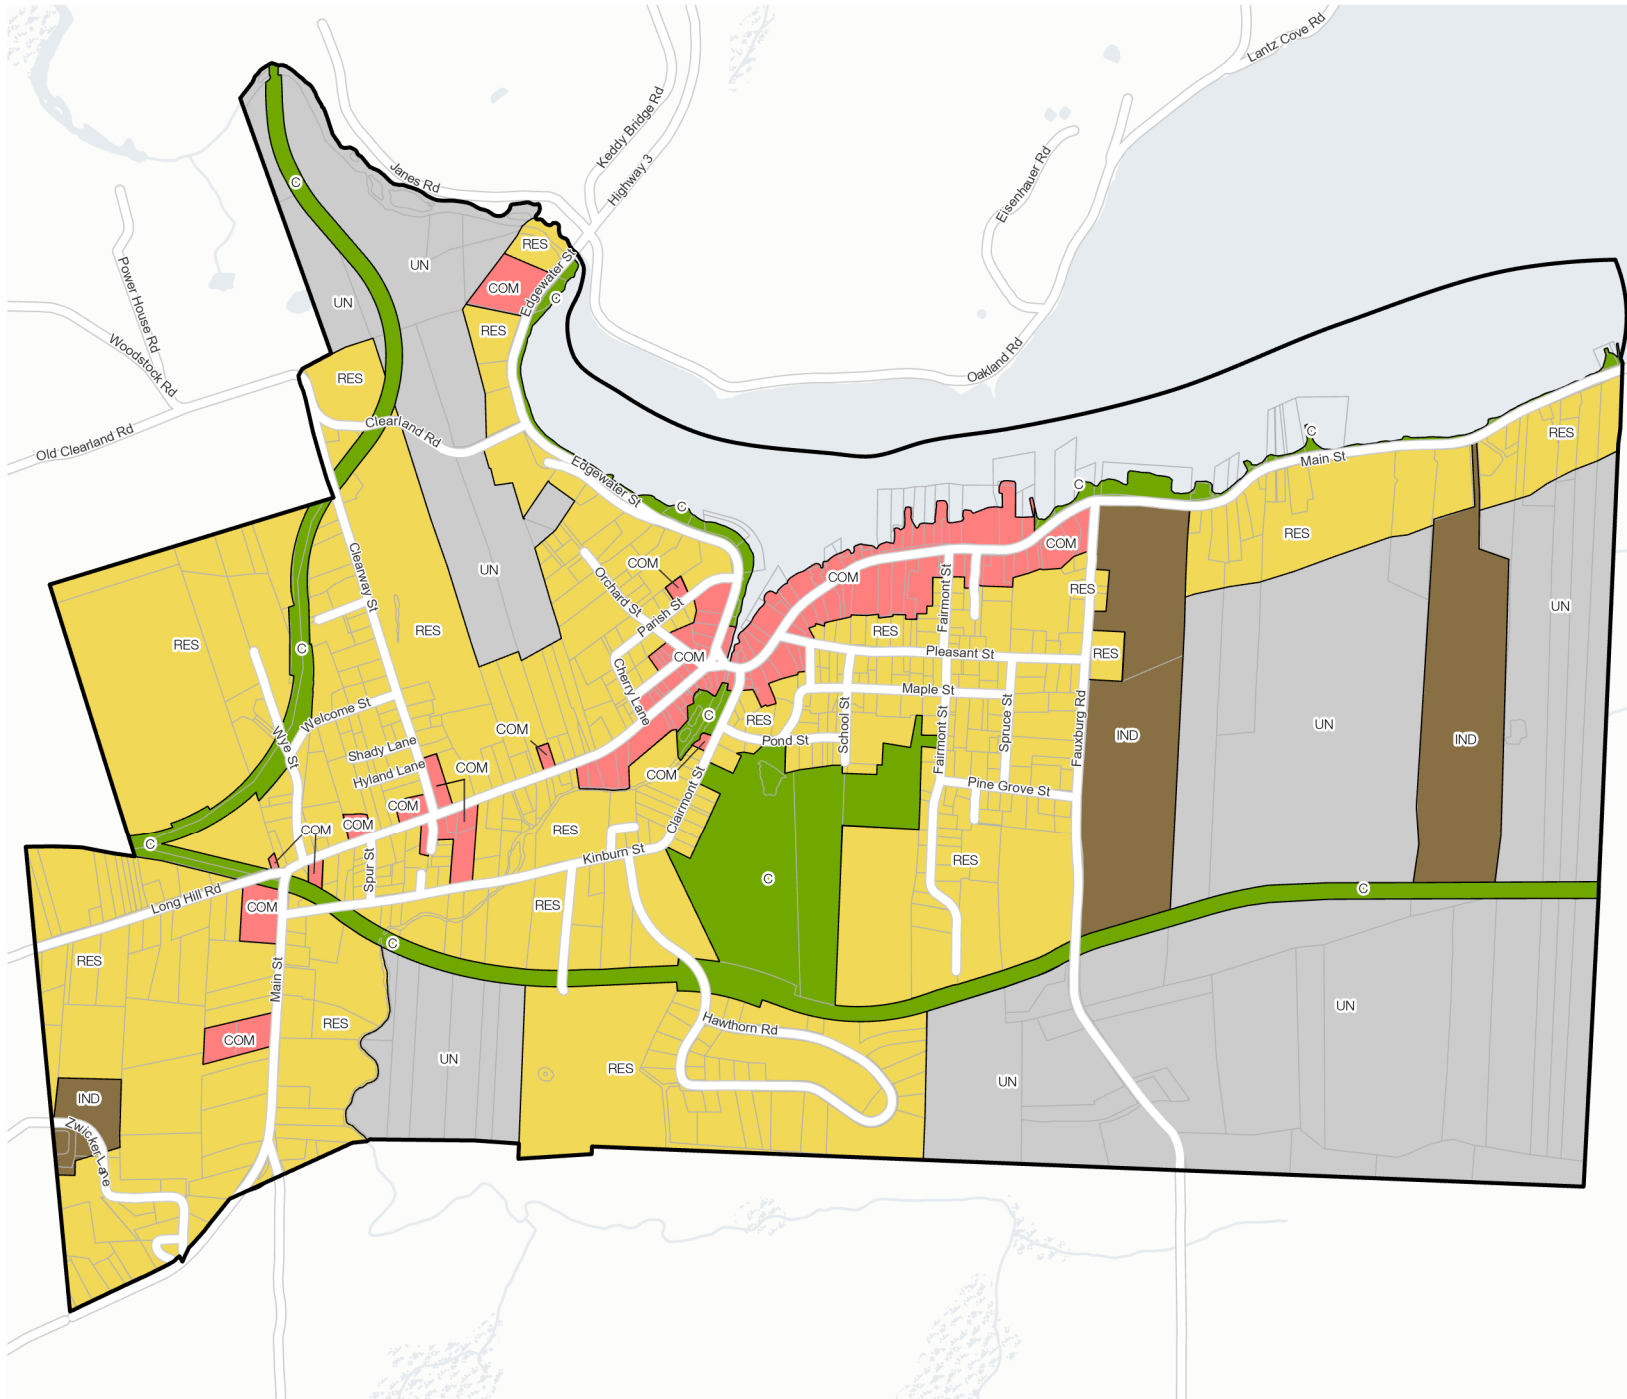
Lantz Cove Rd
Keddy Bridge Rd
Highway 3
Janes Rd
Eisenhauer Rd
Oakland Rd
Power House Rd
Woodstock Rd
Old Clearland Rd
C
UN
UN
RES
COM
RES
Edgewater St
C
RES
Clearland Rd
Edgewater St
C
C
Main St
RES
COM
RES
Clearway St
UN
COM
Orchard St
Parish St
COM
COM
RES
Fairmont St
RES
UN
RES
RES
C
Pleasant St
RES
Cherry Lane
Maple St
Welcome St
C
RES
School St
Spruce St
Wye St
COM
Pond St
Fairmont St
Fauxburg Rd
IND
UN
IND
Shady Lane
Hyland Lane
COM
COM
Clairmont St
Pine Grove St
COM
COM
COM
RES
C
Kinburn St
RES
Spur St
C
Long Hill Rd
COM
RES
C
C
RES
Main St
RES
UN
COM
Hawthorn Rd
UN
UN
RES
IND
Zwicker Lane